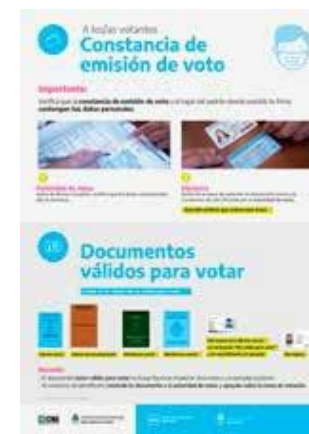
A los/as votantes
Constancia de emisión de voto

Importante:
Verificá que la constancia de emisión de voto y el lugar del padrón donde estampás tu firma contengan tus datos personales.

Documentos válidos para votar